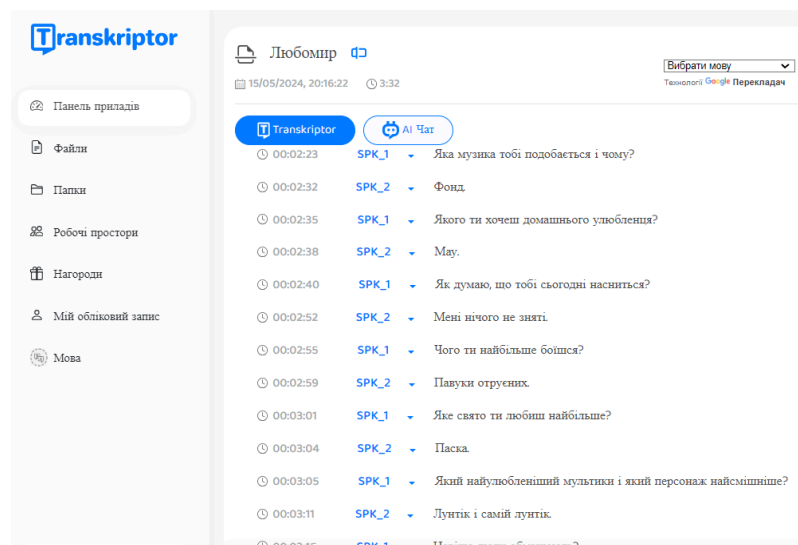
Transkriptor

Панель приладів

Файли

Папки

Робочі простори

Нагороди

Мій обліковий запис

Мова

Любомир

15/05/2024, 20:16:22 3:32

Вибрати мову

Технології Google Перекладач

Transkriptor

AI Чат

00:02:23 SPK_1 Яка музика тобі подобається і чому?

00:02:32 SPK_2 Фонд.

00:02:35 SPK_1 Якого ти хочеш домашнього улюбленця?

00:02:38 SPK_2 Мау.

00:02:40 SPK_1 Як думаю, що тобі сьогодні насниться?

00:02:52 SPK_2 Мені нічого не зняті.

00:02:55 SPK_1 Чого ти найбільше боїшся?

00:02:59 SPK_2 Павуки отруєних.

00:03:01 SPK_1 Яке свято ти любиш найбільше?

00:03:04 SPK_2 Паска.

00:03:05 SPK_1 Який найулюбленіший мультики і який персонаж найсмішніше?

00:03:11 SPK_2 Лунтік і самій лунтік.

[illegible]